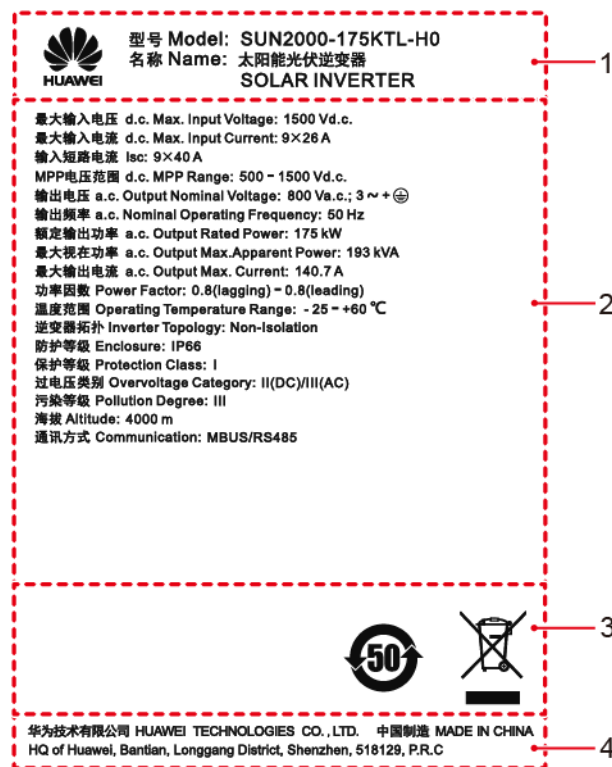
HUAWEI

型号 Model: SUN2000-175KTL-H0
名称 Name: 太阳能光伏逆变器
SOLAR INVERTER

1

最大输入电压 d.c. Max. Input Voltage: 1500 Vd.c.
最大输入电流 d.c. Max. Input Current: 9×26 A
输入短路电流 Isc: 9×40 A
MPP电压范围 d.c. MPP Range: 500 - 1500 Vd.c.
输出电压 a.c. Output Nominal Voltage: 800 Va.c.; 3 ~ + ⏚
输出频率 a.c. Nominal Operating Frequency: 50 Hz
额定输出功率 a.c. Output Rated Power: 175 kW
最大视在功率 a.c. Output Max.Apparent Power: 193 kVA
最大输出电流 a.c. Output Max. Current: 140.7 A
功率因数 Power Factor: 0.8(lagging) - 0.8(leading)
温度范围 Operating Temperature Range: - 25 ~ +60 ℃
逆变器拓扑 Inverter Topology: Non-Isolation
防护等级 Enclosure: IP66
保护等级 Protection Class: I
过电压类别 Overvoltage Category: II(DC)/III(AC)
污染等级 Pollution Degree: III
海拔 Altitude: 4000 m
通讯方式 Communication: MBUS/RS485

2

50

3

华为技术有限公司 HUAWEI TECHNOLOGIES CO., LTD. 中国制造 MADE IN CHINA
HQ of Huawei, Bantian, Longgang District, Shenzhen, 518129, P.R.C

4